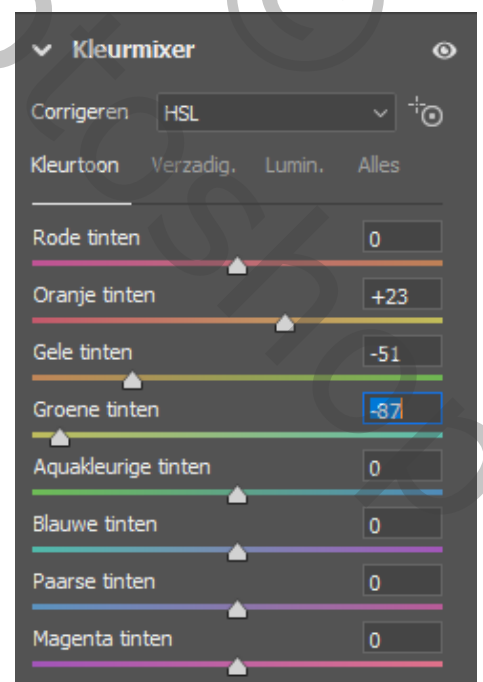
Kleurmixer

Corrigeren HSL

Kleurtoon Verzadig. Lumin. Alles

Rode tinten 0

Oranje tinten +23

Gele tinten -51

Groene tinten -87

Aquakleurige tinten 0

Blauwe tinten 0

Paarse tinten 0

Magenta tinten 0